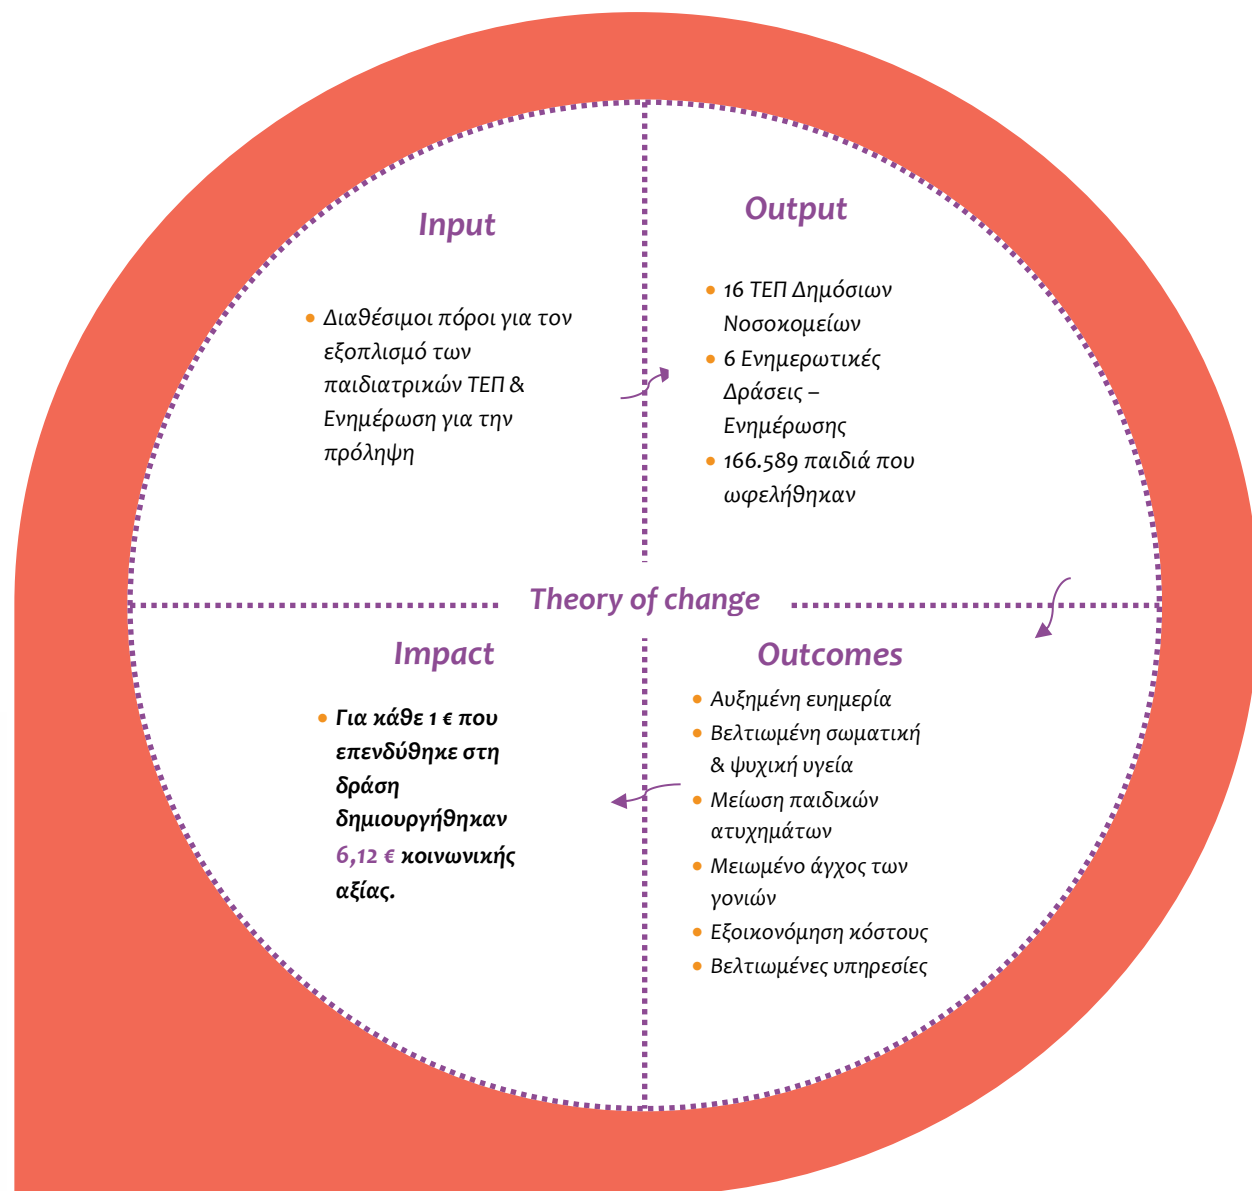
Input

- Διαθέσιμοι πόροι για τον εξοπλισμό των παιδιατρικών ΤΕΠ & Ενημέρωση για την πρόληψη

Output

- 16 ΤΕΠ Δημόσιων Νοσοκομείων
- 6 Ενημερωτικές Δράσεις – Ενημέρωσης
- 166.589 παιδιά που ωφελήθηκαν

Theory of change

Impact

- Για κάθε 1 € που επενδύθηκε στη δράση δημιουργήθηκαν 6,12 € κοινωνικής αξίας.

Outcomes

- Αυξημένη ευημερία
- Βελτιωμένη σωματική & ψυχική υγεία
- Μείωση παιδικών ατυχημάτων
- Μειωμένο άγχος των γονιών
- Εξοικονόμηση κόστους
- Βελτιωμένες υπηρεσίες